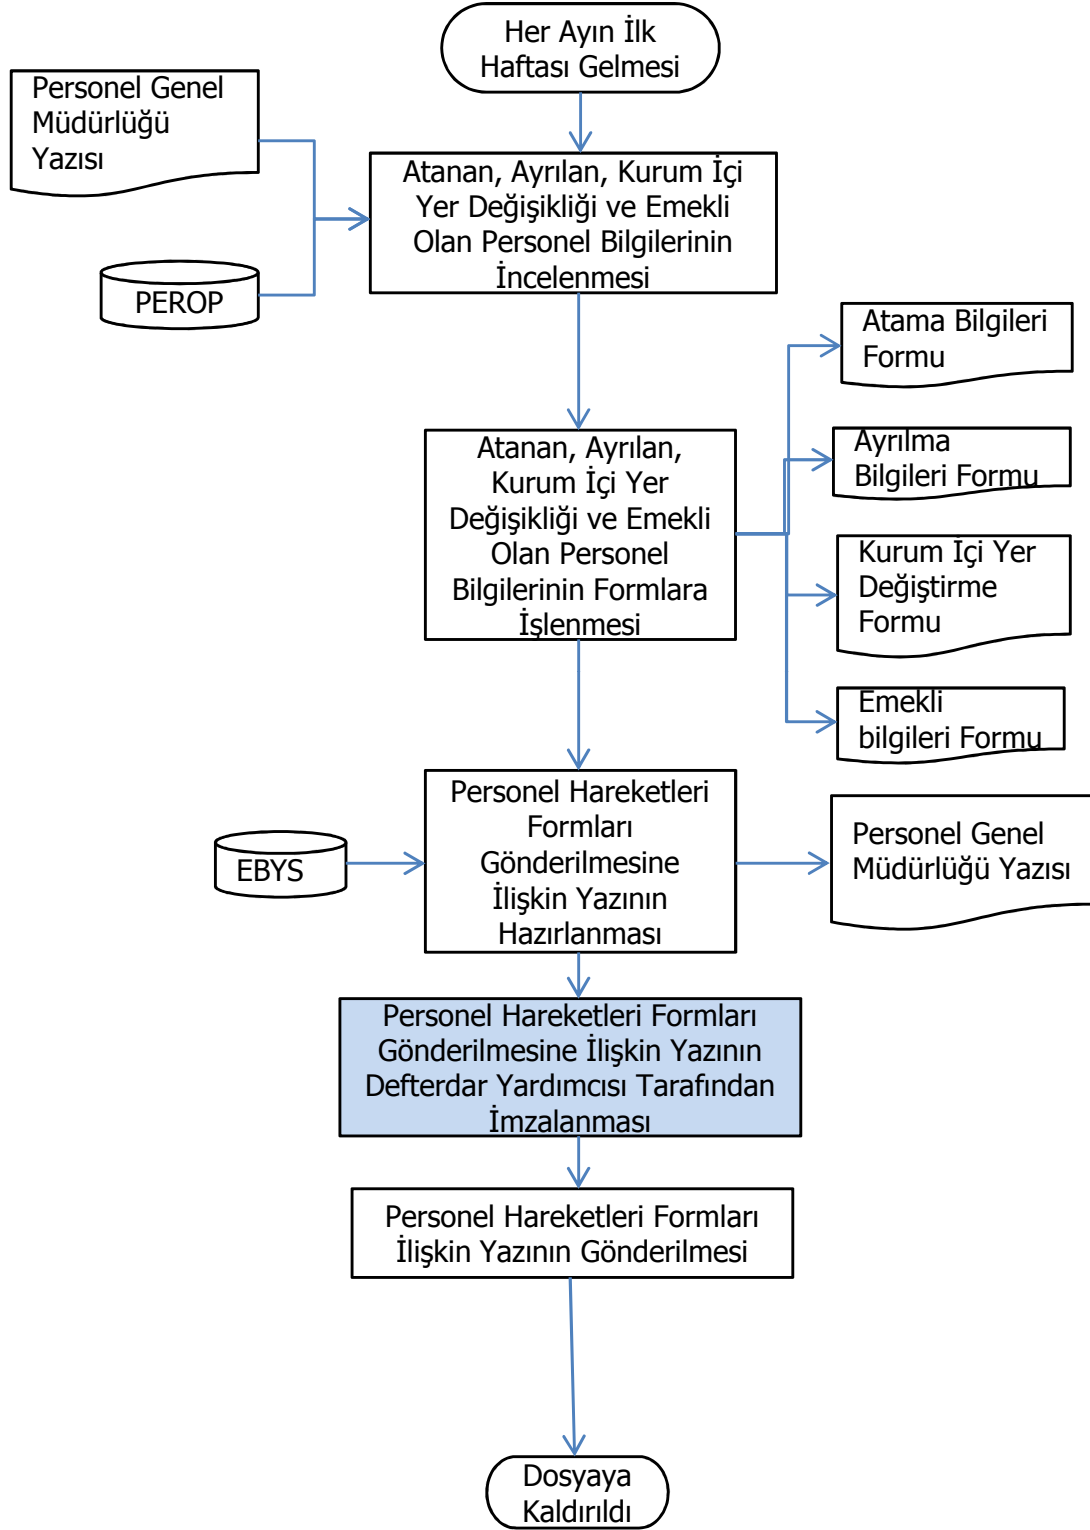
Her Ayın İlk Haftası Gelmesi

Personel Genel Müdürlüğü Yazısı

PEROP

Atanan, Ayrılan, Kurum İçi Yer Değişikliği ve Emekli Olan Personel Bilgilerinin İncelenmesi

Atama Bilgileri Formu

Ayrılma Bilgileri Formu

Kurum İçi Yer Değiştirme Formu

Emekli bilgileri Formu

Atanan, Ayrılan, Kurum İçi Yer Değişikliği ve Emekli Olan Personel Bilgilerinin Formlara İşlenmesi

EBYS

Personel Hareketleri Formları Gönderilmesine İlişkin Yazının Hazırlanması

Personel Genel Müdürlüğü Yazısı

Personel Hareketleri Formları Gönderilmesine İlişkin Yazının Defterdar Yardımcısı Tarafından İmzalanması

Personel Hareketleri Formları İlişkin Yazının Gönderilmesi

Dosyaya Kaldırıldı